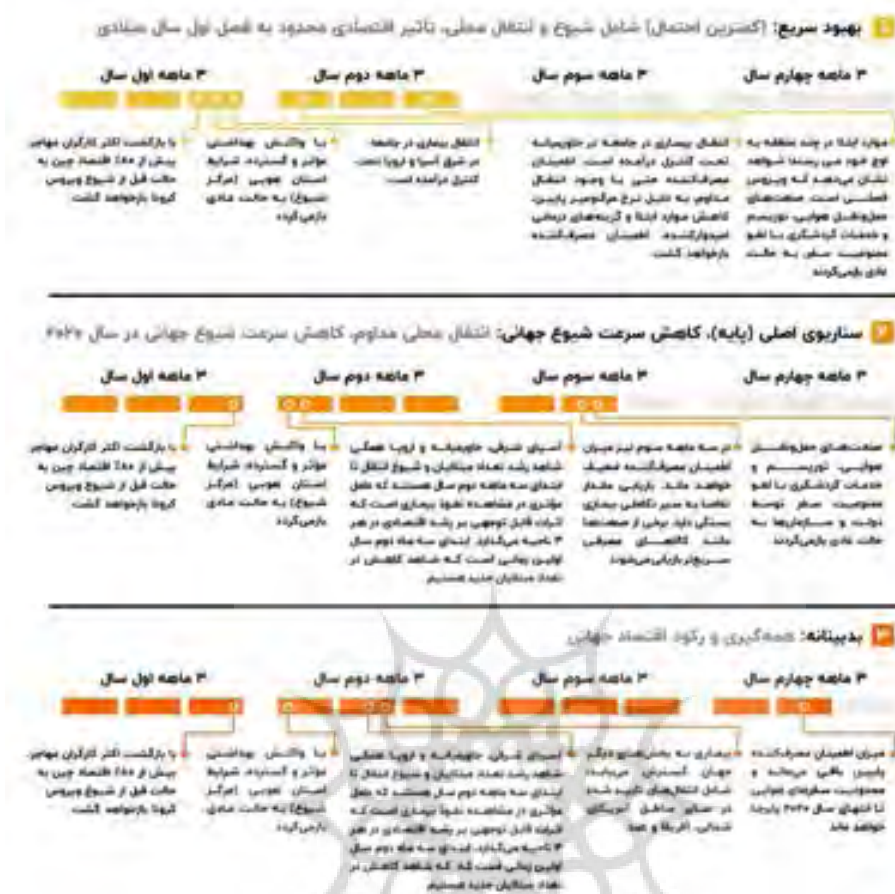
بهبود سریع: (کمترین احتمال) شامل شیوع و انتقال محلی، تاثیر اقتصادی محدود به فصل اول سال میلادی

۳ ماهه اول سال
۳ ماهه دوم سال
۳ ماهه سوم سال
۳ ماهه چهارم سال

با بازگشت اکثر کارگران مهاجر بیش از ۸۰٪ اقتصاد چین به حالت قبل از شیوع ویروس کرونا بازخواهد گشت

با واکسن بهداشتی مؤثر و گسترده، شرایط استان هوبی (مرکز شیوع) به حالت عادی بازمی‌گردد

انتقال بیماری در جامعه در شرق آسیا و اروپا تحت کنترل درآمده است

انتقال بیماری در جامعه در خاورمیانه تحت کنترل درآمده است. اطمینان مصرف‌کننده حتی با وجود انتقال مداوم به دلیل نرخ مرگ‌ومیر پایین، کاهش موارد ابتلا و گروه‌های درمانی امیدوارکننده، اطمینان مصرف‌کننده بازخواهد گشت

موارد ابتلا در چند منطقه به اوج خود می‌رسند. شواهد نشان می‌دهند که ویروس فصلی است. صنعت‌های حمل‌ونقل هوایی، توریسم و خدمات گردشگری با لغو ممنوعیت سفر به حالت عادی بازمی‌گردند

سناریوی اصلی (پایه)، کاهش سرعت شیوع جهانی: انتقال محلی مداوم، کاهش سرعت شیوع جهانی در سال ۲۰۲۰

۳ ماهه اول سال
۳ ماهه دوم سال
۳ ماهه سوم سال
۳ ماهه چهارم سال

با بازگشت اکثر کارگران مهاجر بیش از ۸۰٪ اقتصاد چین به حالت قبل از شیوع ویروس کرونا بازخواهد گشت

با واکسن بهداشتی مؤثر و گسترده، شرایط استان هوبی (مرکز شیوع) به حالت عادی بازمی‌گردد

آسیای شرقی، خاورمیانه و اروپا همگی شاهد رشد تعداد مبتلایان و شیوع انتقال تا ابتدای سه ماهه دوم سال هستند که عامل مؤثری در مشاهده نقطه بیماری است که اثرات قابل توجهی بر رشد اقتصادی در هر ۳ ناحیه می‌گذارد. ابتدای سه ماهه دوم سال اولین زمانی است که شاهد کاهش در تعداد مبتلایان جدید هستیم

در سه ماهه سوم نیز میزان اطمینان مصرف‌کننده ضعیف خواهد ماند. بازیابی مقدار تقاضا به مسیر تکاملی بیماری بستگی دارد. برخی از صنعت‌ها مانند کالاهای مصرفی سریع‌تر بازیابی می‌شوند

صنعت‌های حمل‌ونقل هوایی، توریسم و خدمات گردشگری با لغو ممنوعیت سفر توسط دولت و سازمان‌ها به حالت عادی بازمی‌گردند

بدبینانه: همه‌گیری و رکود اقتصاد جهانی

۳ ماهه اول سال
۳ ماهه دوم سال
۳ ماهه سوم سال
۳ ماهه چهارم سال

با بازگشت اکثر کارگران مهاجر بیش از ۸۰٪ اقتصاد چین به حالت قبل از شیوع ویروس کرونا بازخواهد گشت

با واکسن بهداشتی مؤثر و گسترده، شرایط استان هوبی (مرکز شیوع) به حالت عادی بازمی‌گردد

آسیای شرقی، خاورمیانه و اروپا همگی شاهد رشد تعداد مبتلایان و شیوع انتقال تا ابتدای سه ماهه دوم سال هستند که عامل مؤثری در مشاهده نقطه بیماری است که اثرات قابل توجهی بر رشد اقتصادی در هر ۳ ناحیه می‌گذارد. ابتدای سه ماهه دوم سال اولین زمانی است که که شاهد کاهش در تعداد مبتلایان جدید هستیم

بیماری به بخش‌های دیگر جهان گسترش می‌یابد، شامل انتقال‌های تأیید شده در سایر مناطق آمریکای شمالی، آفریقا و هند

میزان اطمینان مصرف‌کننده پایین باقی می‌ماند و ممنوعیت سفرهای هوایی تا انتهای سال ۲۰۲۰ پابرجا خواهد ماند